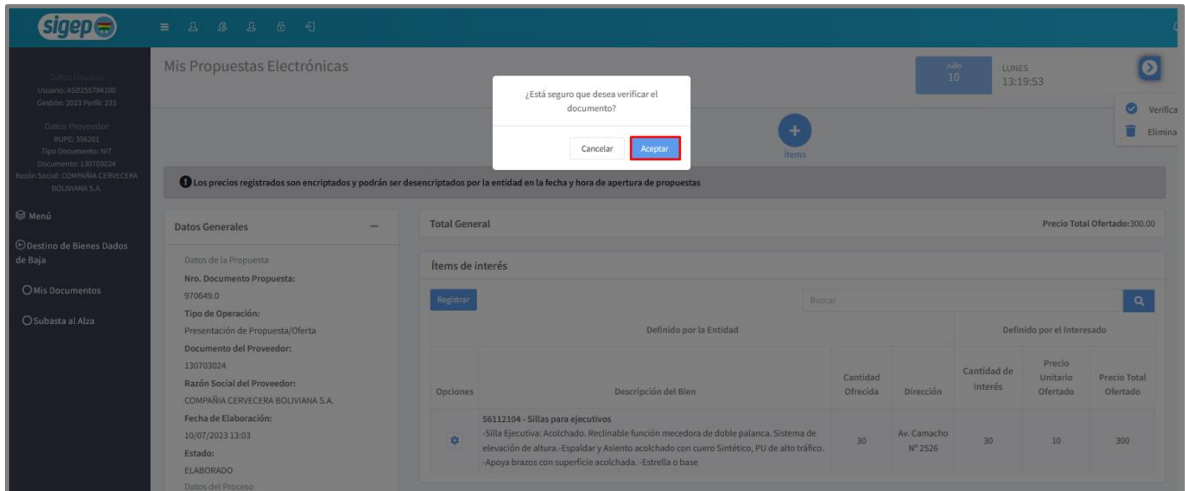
sigep

Datos Usuario
Usuario: ASB255784100
Gestión: 2023 Perfil: 233

Datos Proveedor
RUPE: 356201
Tipo Documento: NIT
Documento: 130703024
Razón Social: COMPAÑIA CERVECERA BOLIVIANA S.A.

Menú

Destino de Bienes Dados de Baja

Mis Documentos

Subasta al Alza

Mis Propuestas Electrónicas

Julio 10 LUNES 13:19:53

Verifica
Elimina

¿Está seguro que desea verificar el documento?

Cancelar Aceptar

Ítems

Los precios registrados son encriptados y podrán ser desencriptados por la entidad en la fecha y hora de apertura de propuestas

Datos Generales —

Datos de la Propuesta
Nro. Documento Propuesta:
970649.0
Tipo de Operación:
Presentación de Propuesta/Oferta
Documento del Proveedor:
130703024
Razón Social del Proveedor:
COMPAÑIA CERVECERA BOLIVIANA S.A.
Fecha de Elaboración:
10/07/2023 13:03
Estado:
ELABORADO
Datos del Proceso

Total General

Precio Total Ofertado:300.00

Ítems de interés

Registrar

Buscar

| | Definido por la Entidad | | | Definido por el Interesado | | |
|---|---|---|---|---|---|---|
| Opciones | Descripción del Bien | Cantidad Ofrecida | Dirección | Cantidad de Interés | Precio Unitario Ofertado | Precio Total Ofertado |
| | 56112104 - Sillas para ejecutivos -Silla Ejecutiva: Acolchado. Reclinable función mecedora de doble palanca. Sistema de elevación de altura.-Espaldar y Asiento acolchado con cuero Sintético, PU de alto tráfico. -Apoya brazos con superficie acolchada. -Estrella o base | 30 | Av. Camacho N° 2526 | 30 | 10 | 300 |